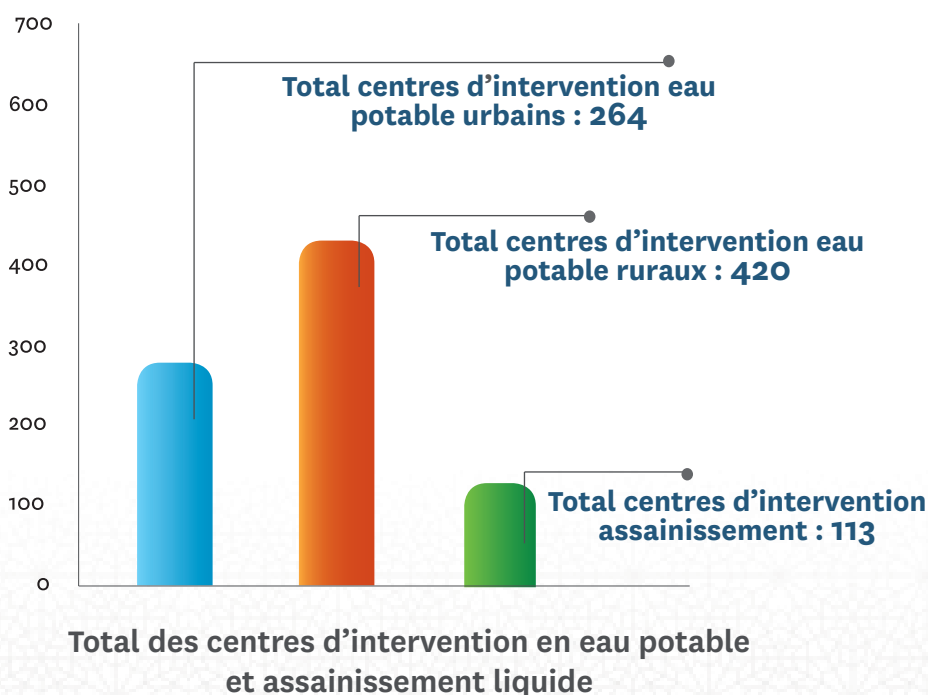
700
600
500
400
300
200
100
0

Total centres d’intervention eau potable urbains : 264

Total centres d’intervention eau potable ruraux : 420

Total centres d’intervention assainissement : 113

Total des centres d’intervention en eau potable et assainissement liquide